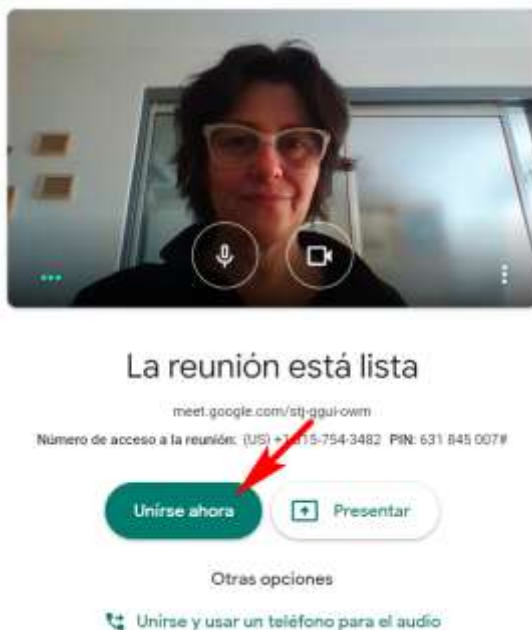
La reunión está lista

meet.google.com/stj-ggui-owm

Número de acceso a la reunión: (US) +1 315-754-3482 PIN: 631 845 007#

Unirse ahora

Presentar

Otras opciones

Unirse y usar un teléfono para el audio